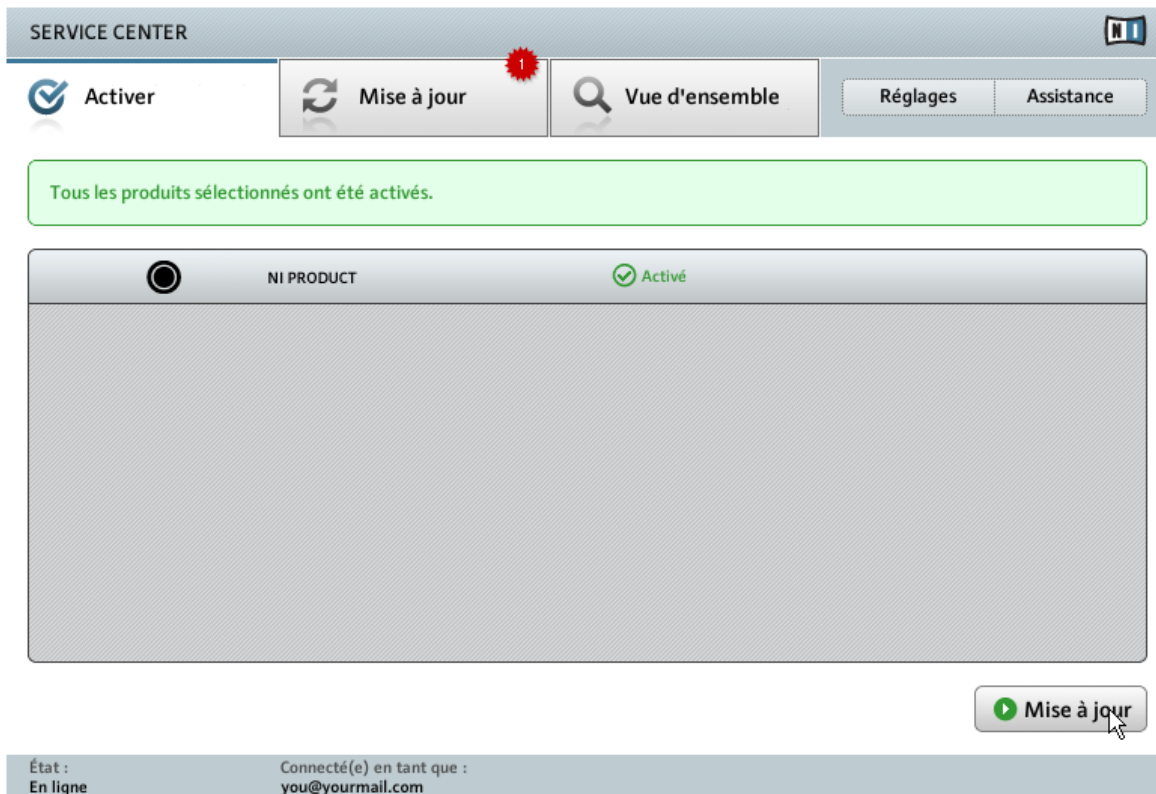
SERVICE CENTER

NI

Activer

Mise à jour

1

Vue d'ensemble

Réglages

Assistance

Tous les produits sélectionnés ont été activés.

NI PRODUCT

Activé

Mise à jour

État :
En ligne

Connecté(e) en tant que :
you@yourmail.com